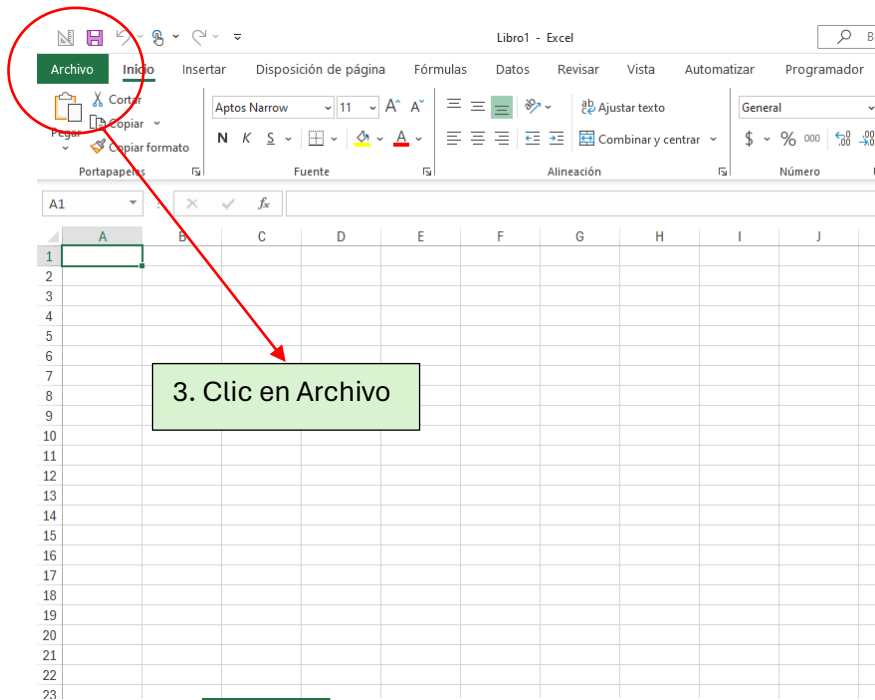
Libro1 - Excel

B

Archivo Inicio Insertar Disposición de página Fórmulas Datos Revisar Vista Automatizar Programador

Pegar

Cortar

Copiar

Copiar formato

Portapapeles

Aptos Narrow 11 A A

N K S

Fuente

Ajustar texto

Combinar y centrar

Alineación

General

$ % 000

Número

A1

$f_x$

| | A | B | C | D | E | F | G | H | I | J |
|---|---|---|---|---|---|---|---|---|---|---|
| 1 | | | | | | | | | | |
| 2 | | | | | | | | | | |
| 3 | | | | | | | | | | |
| 4 | | | | | | | | | | |
| 5 | | | | | | | | | | |
| 6 | | | | | | | | | | |
| 7 | | | | | | | | | | |
| 8 | | | | | | | | | | |
| 9 | | | | | | | | | | |
| 10 | | | | | | | | | | |
| 11 | | | | | | | | | | |
| 12 | | | | | | | | | | |
| 13 | | | | | | | | | | |
| 14 | | | | | | | | | | |
| 15 | | | | | | | | | | |
| 16 | | | | | | | | | | |
| 17 | | | | | | | | | | |
| 18 | | | | | | | | | | |
| 19 | | | | | | | | | | |
| 20 | | | | | | | | | | |
| 21 | | | | | | | | | | |
| 22 | | | | | | | | | | |
| 23 | | | | | | | | | | |

3. Clic en Archivo